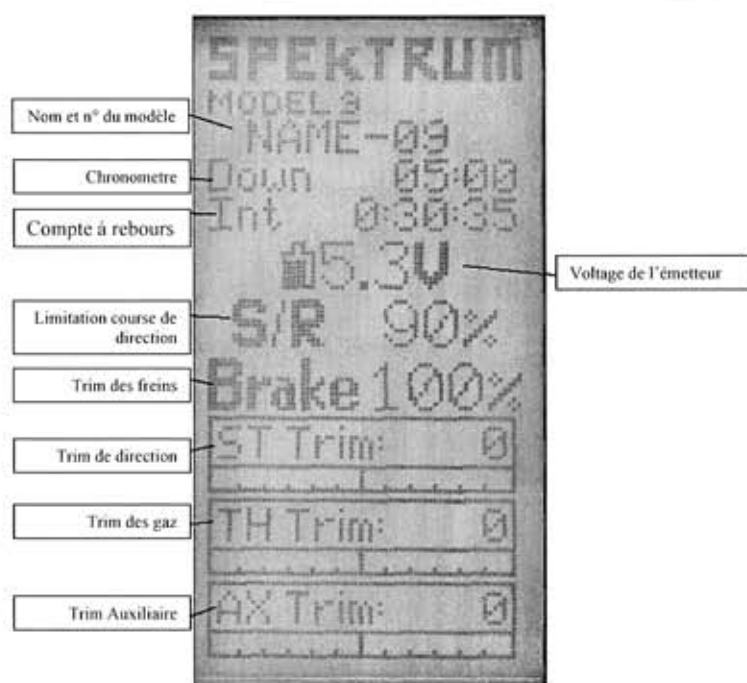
SPEKTRUM

Nom et n° du modèle

MODEL 9
NAME-09

Chronometre

Down 05:00

Compte à rebours

Int 0:30:35

5.3V

Voltage de l'émetteur

Limitation course de direction

S/R 90%

Trim des freins

Brake 100%

Trim de direction

ST Trim: 0

Trim des gaz

TH Trim: 0

Trim Auxiliaire

AX Trim: 0